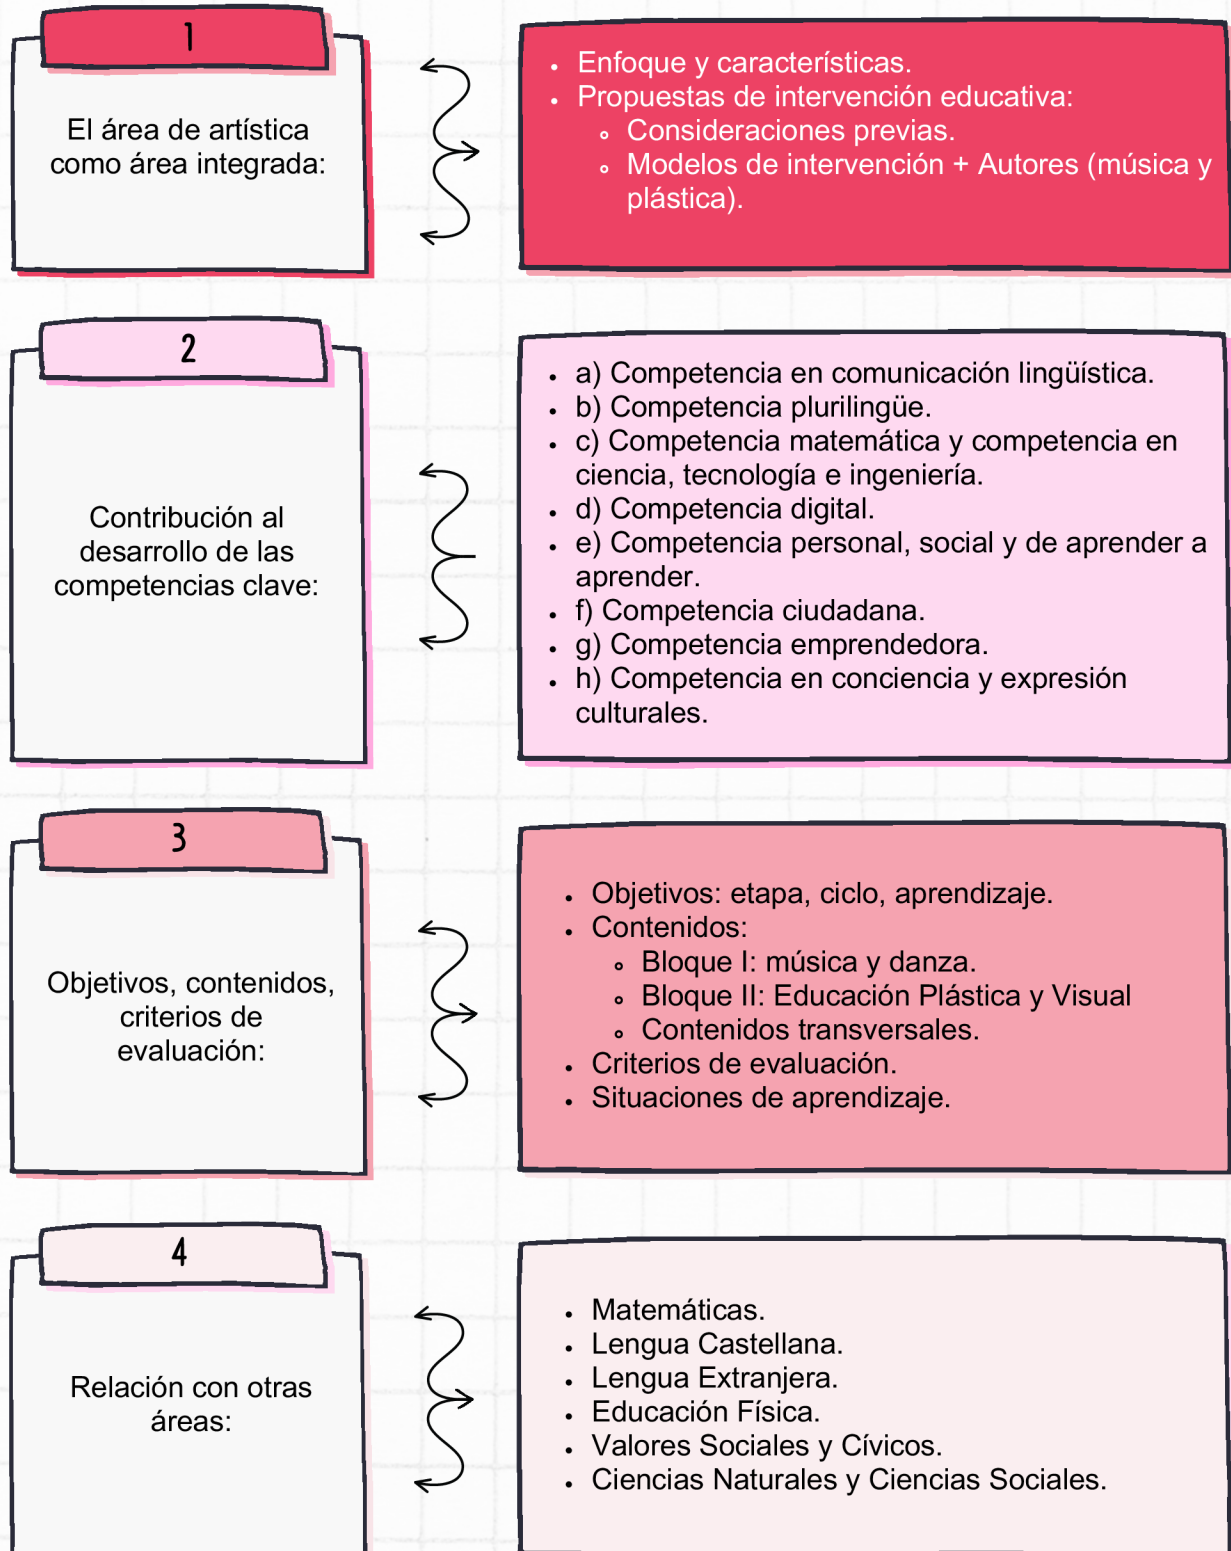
1

El área de artística como área integrada:

- Enfoque y características.
- Propuestas de intervención educativa:
  - Consideraciones previas.
  - Modelos de intervención + Autores (música y plástica).

2

Contribución al desarrollo de las competencias clave:

- a) Competencia en comunicación lingüística.
- b) Competencia plurilingüe.
- c) Competencia matemática y competencia en ciencia, tecnología e ingeniería.
- d) Competencia digital.
- e) Competencia personal, social y de aprender a aprender.
- f) Competencia ciudadana.
- g) Competencia emprendedora.
- h) Competencia en conciencia y expresión culturales.

3

Objetivos, contenidos, criterios de evaluación:

- Objetivos: etapa, ciclo, aprendizaje.
- Contenidos:
  - Bloque I: música y danza.
  - Bloque II: Educación Plástica y Visual
  - Contenidos transversales.
- Criterios de evaluación.
- Situaciones de aprendizaje.

4

Relación con otras áreas:

- Matemáticas.
- Lengua Castellana.
- Lengua Extranjera.
- Educación Física.
- Valores Sociales y Cívicos.
- Ciencias Naturales y Ciencias Sociales.